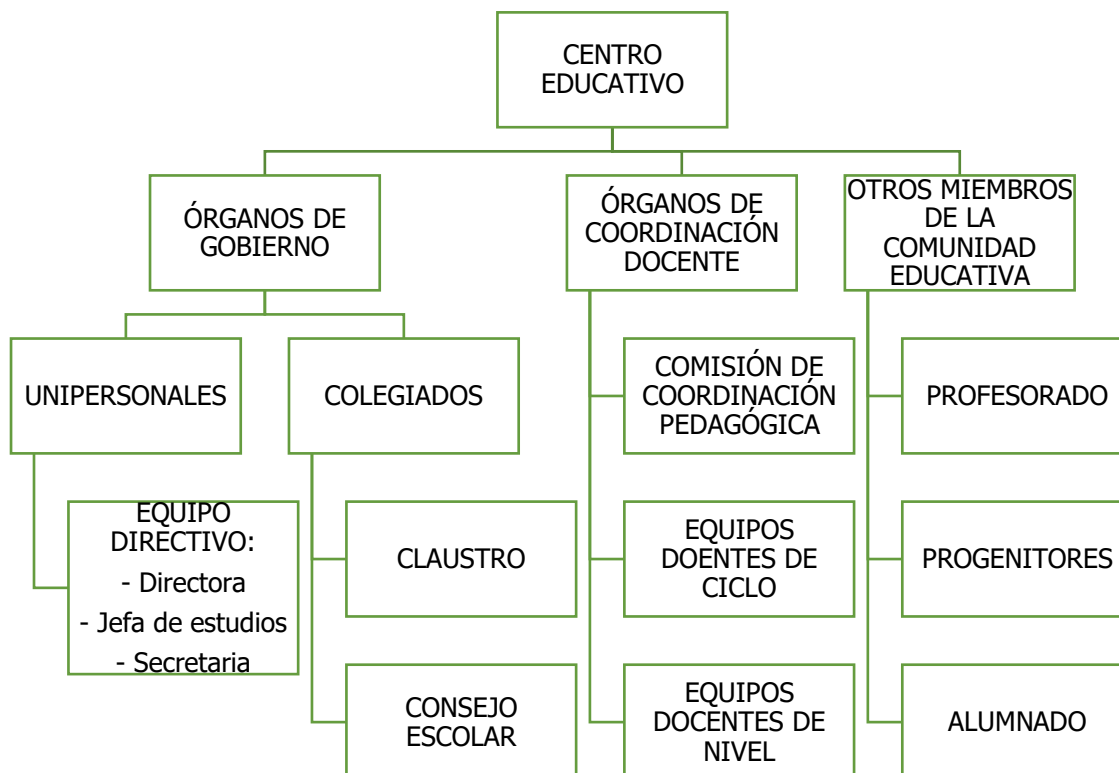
CENTRO EDUCATIVO

ÓRGANOS DE GOBIERNO

UNIPERSONALES

EQUIPO DIRECTIVO:
- Directora
- Jefa de estudios
- Secretaria

COLEGIADOS

CLAUSTRO

CONSEJO ESCOLAR

ÓRGANOS DE COORDINACIÓN DOCENTE

COMISIÓN DE COORDINACIÓN PEDAGÓGICA

EQUIPOS DOENTES DE CICLO

EQUIPOS DOCENTES DE NIVEL

OTROS MIEMBROS DE LA COMUNIDAD EDUCATIVA

PROFESORADO

PROGENITORES

ALUMNADO